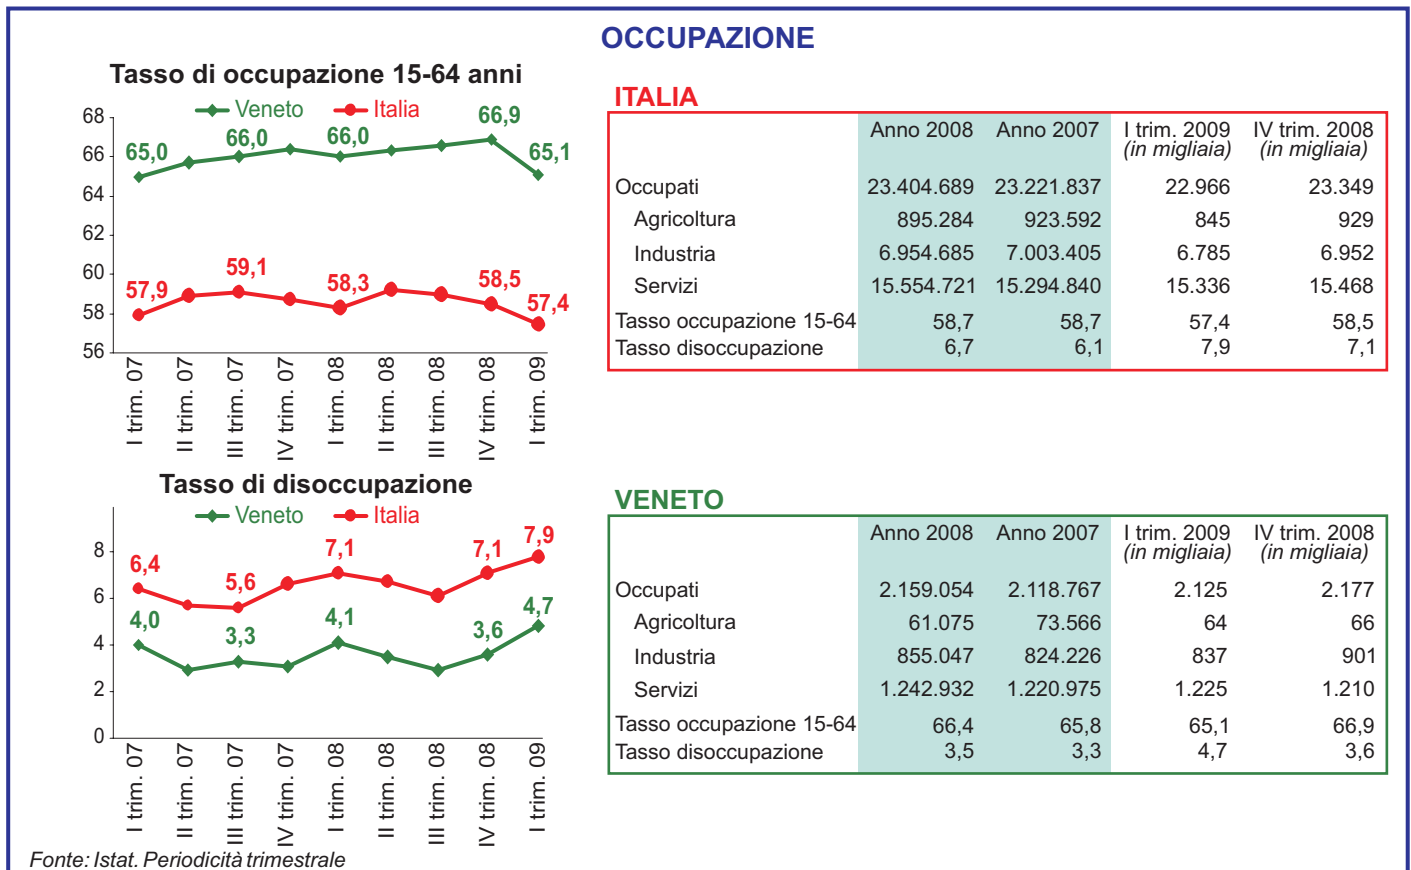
OCCUPAZIONE

Tasso di occupazione 15-64 anni

Veneto Italia

68
66
64
62
60
58
56

65,0 66,0 66,0 66,9 65,1

57,9 59,1 58,3 58,5 57,4

I trim. 07
II trim. 07
III trim. 07
IV trim. 07
I trim. 08
II trim. 08
III trim. 08
IV trim. 08
I trim. 09

Tasso di disoccupazione

Veneto Italia

8
6
4
2
0

6,4 5,6 7,1 7,1 7,9

4,0 3,3 4,1 3,6 4,7

I trim. 07
II trim. 07
III trim. 07
IV trim. 07
I trim. 08
II trim. 08
III trim. 08
IV trim. 08
I trim. 09

Fonte: Istat. Periodicità trimestrale

ITALIA

| | Anno 2008 | Anno 2007 | I trim. 2009 (in migliaia) | IV trim. 2008 (in migliaia) |
|---|---|---|---|---|
| Occupati | 23.404.689 | 23.221.837 | 22.966 | 23.349 |
| Agricoltura | 895.284 | 923.592 | 845 | 929 |
| Industria | 6.954.685 | 7.003.405 | 6.785 | 6.952 |
| Servizi | 15.554.721 | 15.294.840 | 15.336 | 15.468 |
| Tasso occupazione 15-64 | 58,7 | 58,7 | 57,4 | 58,5 |
| Tasso disoccupazione | 6,7 | 6,1 | 7,9 | 7,1 |

VENETO

| | Anno 2008 | Anno 2007 | I trim. 2009 (in migliaia) | IV trim. 2008 (in migliaia) |
|---|---|---|---|---|
| Occupati | 2.159.054 | 2.118.767 | 2.125 | 2.177 |
| Agricoltura | 61.075 | 73.566 | 64 | 66 |
| Industria | 855.047 | 824.226 | 837 | 901 |
| Servizi | 1.242.932 | 1.220.975 | 1.225 | 1.210 |
| Tasso occupazione 15-64 | 66,4 | 65,8 | 65,1 | 66,9 |
| Tasso disoccupazione | 3,5 | 3,3 | 4,7 | 3,6 |